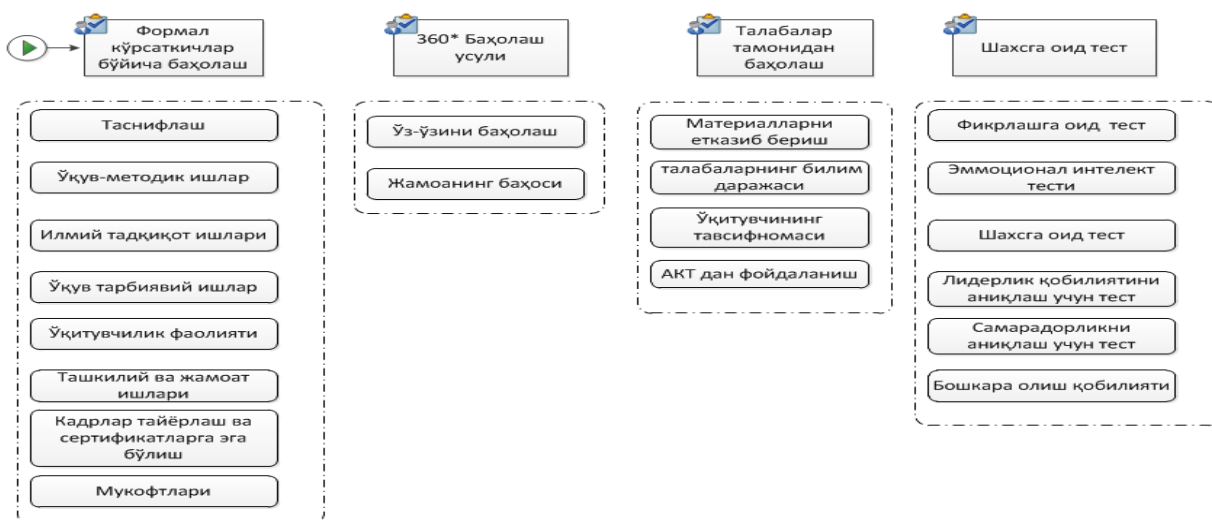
Формал кўрсаткичлар бўйича баҳолаш

Таснифлаш

Ўқув-методик ишлар

Илмий тадқиқот ишлари

Ўқув тарбиявий ишлар

Ўқитувчилик фаолияти

Ташкилий ва жамоат ишлари

Кадрлар тайёрлаш ва сертификатларга эга бўлиш

Мукофтлари

360* Баҳолаш усули

Ўз-ўзини баҳолаш

Жамоанинг баҳоси

Талабалар тамонидан баҳолаш

Материалларни етказиб бериш

талабаларнинг билим даражаси

Ўқитувчининг тавсифномаси

АКТ дан фойдаланиш

Шахсга оид тест

Фикрлашга оид тест

Эммоционал интелект тести

Шахсга оид тест

Лидерлик қобилиятини аниқлаш учун тест

Самарадорликни аниқлаш учун тест

Бошкара олиш қобилияти